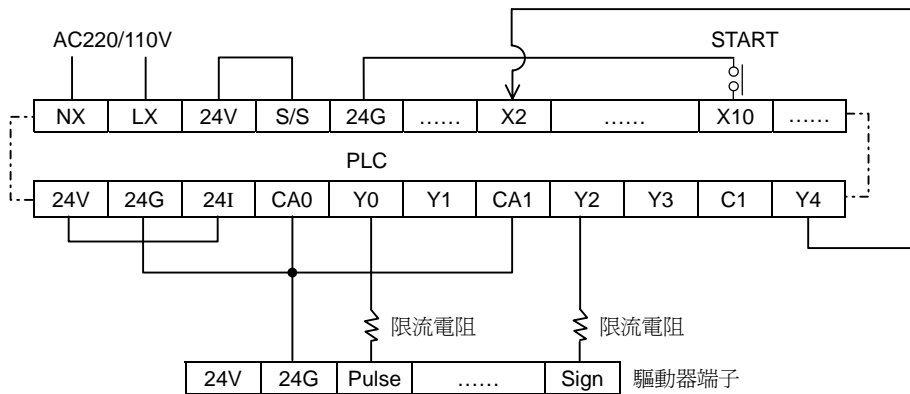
AC220/110V

START

| NX | LX | 24V | S/S | 24G | …… | X2 | …… | X10 | …… |
|---|---|---|---|---|---|---|---|---|---|

PLC

| 24V | 24G | 24I | CA0 | Y0 | Y1 | CA1 | Y2 | Y3 | C1 | Y4 |
|---|---|---|---|---|---|---|---|---|---|---|

限流電阻

限流電阻

| 24V | 24G | Pulse | …… | Sign |
|---|---|---|---|---|

驅動器端子